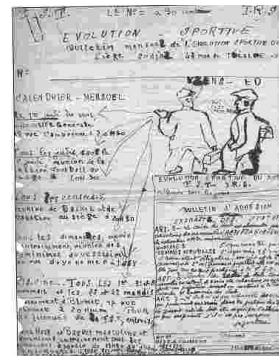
F.S.T.   LE Nº à 30 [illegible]   IRS

EVOLUTION   SPORTIVE

BULLETIN MENSUEL DE L'EVOLUTION SPORTIVE DU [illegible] ISRAELITE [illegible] RUE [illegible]

Nº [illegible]

VENEZ - EN

CALENDRIER - MENSUEL

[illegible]

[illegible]

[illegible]

EVOLUTION SPORTIVE DU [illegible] F.S.T. IRS

BULLETIN D'ADHESION

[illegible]